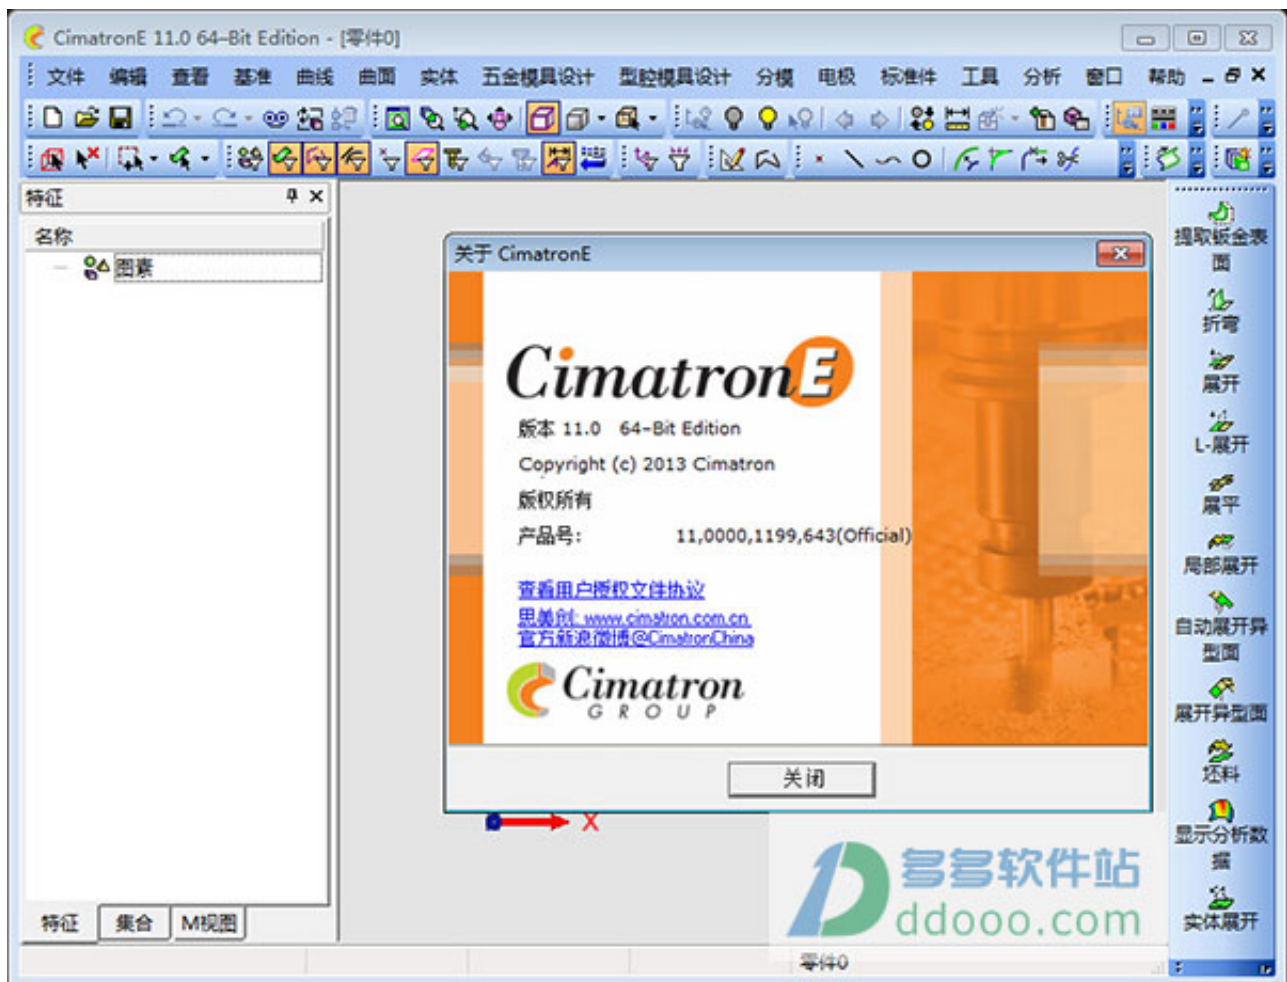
CimatronE 11.0 64-Bit Edition - [零件0]

文件 编辑 查看 基准 曲线 曲面 实体 五金模具设计 型腔模具设计 分模 电极 标准件 工具 分析 窗口 帮助

特征
名称
图素

关于 CimatronE

CimatronE
版本 11.0 64-Bit Edition
Copyright (c) 2013 Cimatron
版权所有
产品号: 11,0000,1199,643(Official)

查看用户授权文件协议
思美创: www.cimatron.com.cn
官方新浪微博@CimatronChina

Cimatron
GROUP

关闭

X

提取钣金表面
折弯
展开
L-展开
展平
局部展开
自动展开异型面
展开异型面
坯料
显示分析数据
实体展开

特征 集合 M视图

零件0

多多软件站
ddooo.com